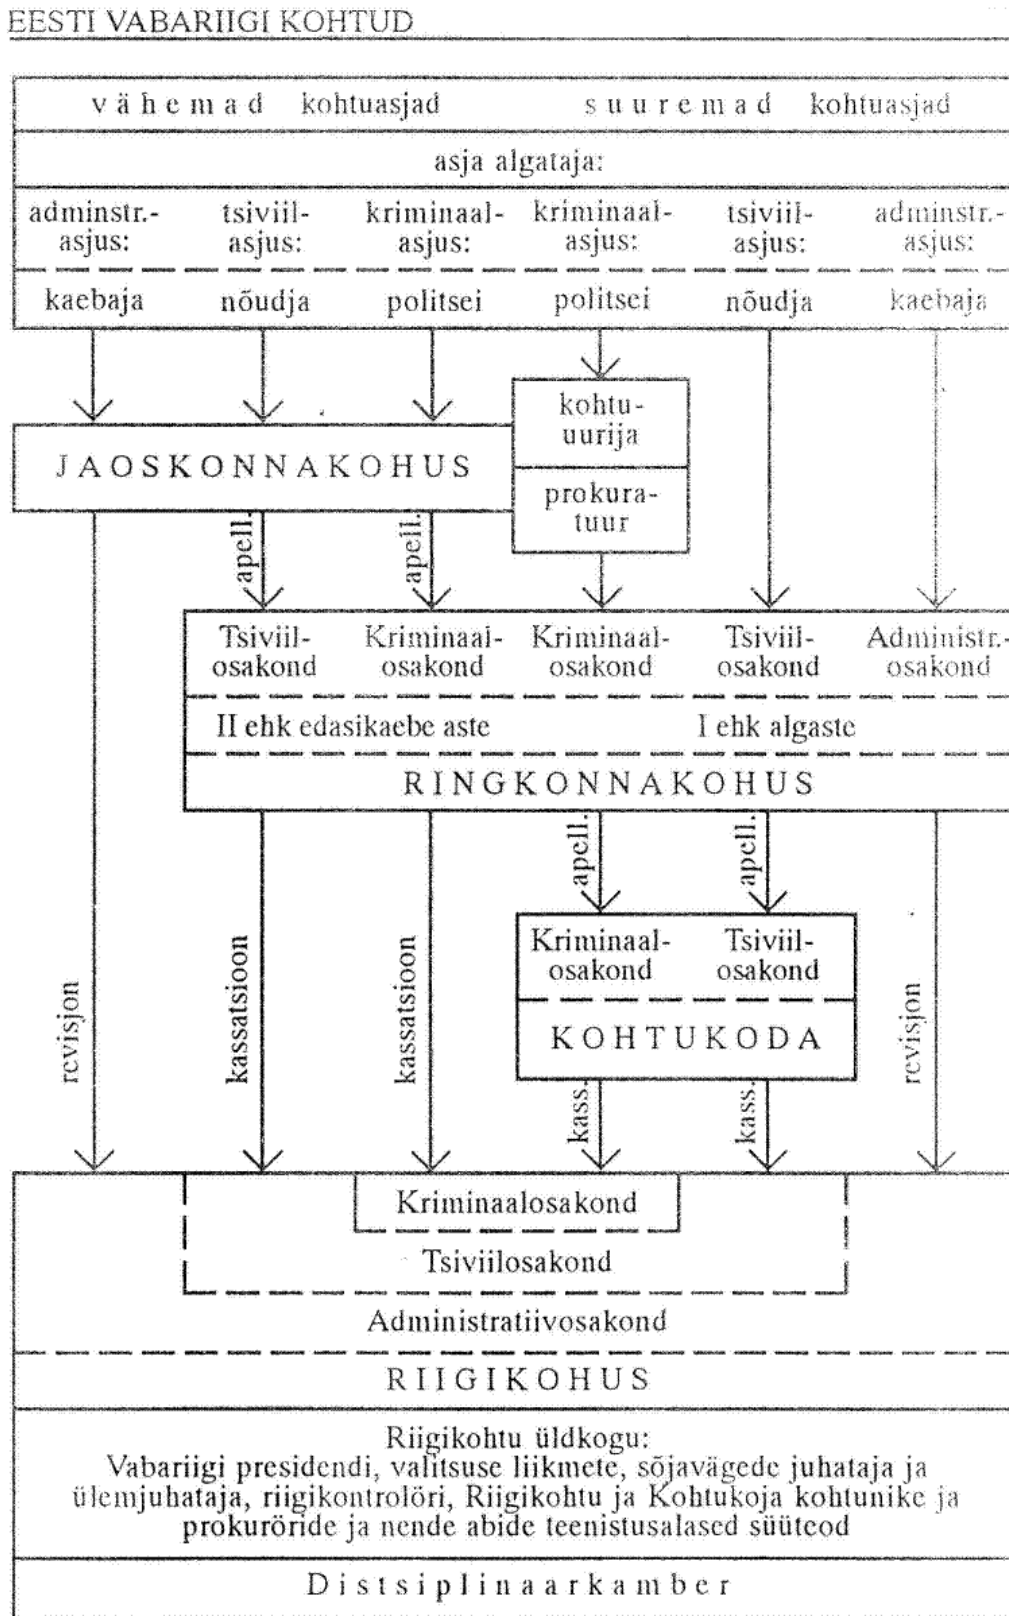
EESTI VABARIIGI KOHTUD

vähemad kohtuasjad

suuremad kohtuasjad

asja algataja:

adminstr.-asjus:

tsiviil-asjus:

kriminaal-asjus:

kriminaal-asjus:

tsiviil-asjus:

adminstr.-asjus:

kaebaja

nõudja

politsei

politsei

nõudja

kaebaja

kohtu-uurija

prokuratuur

JAOSKONNAKOHUS

apell.

apell.

Tsiviil-osakond

Kriminaal-osakond

Kriminaal-osakond

Tsiviil-osakond

Administr.-osakond

II ehk edasikaebe aste

I ehk algaste

RINGKONNAKOHUS

apell.

apell.

revisjon

kassatsioon

kassatsioon

Kriminaal-osakond

Tsiviil-osakond

KOHTUKODA

revisjon

kass.

kass.

Kriminaalosakond

Tsiviilosakond

Administratiivosakond

RIIGIKOHUS

Riigikohtu üldkogu:
Vabariigi presidendi, valitsuse liikmete, sõjavägede juhataja ja ülemjuhataja, riigikontrolöri, Riigikohtu ja Kohtukoja kohtunike ja prokuröride ja nende abide teenistusalased süüteod

Distsiplinaarkamber